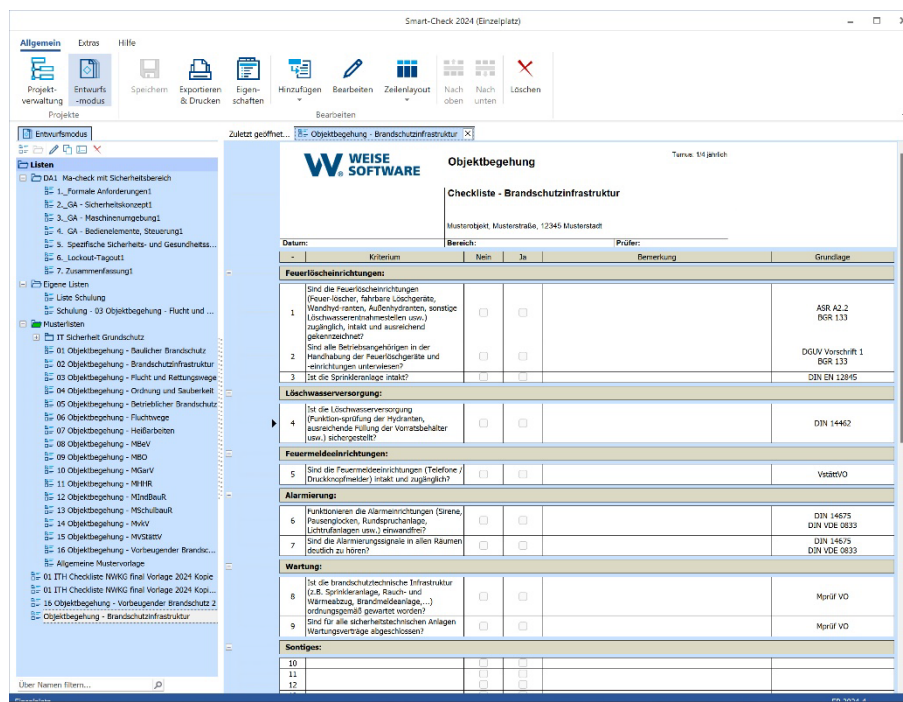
Smart-Check 2024 (Einzelplatz)

Allgemein Extras Hilfe

Projektverwaltung Entwurfsmodus Speichern Exportieren & Drucken Eigenschaften Hinzufügen Bearbeiten Zeilenlayout Nach oben Nach unten Löschen

Projekte Bearbeiten

Entwurfsmodus

Listen
DA1 Ma-check mit Sicherheitsbereich
1._Formale Anforderungen1
2._GA - Sicherheitskonzept1
3._GA - Maschinenumgebung1
4. GA - Bedienelemente, Steuerung1
5. Spezifische Sicherheits- und Gesundheitss...
6._Lockout-Tagout1
7. Zusammenfassung1
Eigene Listen
Liste Schulung
Schulung - 03 Objektbegehung - Flucht und ...
Musterlisten
IT Sicherheit Grundschutz
01 Objektbegehung - Baulicher Brandschutz
02 Objektbegehung - Brandschutzinfrastruktur
03 Objektbegehung - Flucht und Rettungswege
04 Objektbegehung - Ordnung und Sauberkeit
05 Objektbegehung - Betrieblicher Brandschutz
06 Objektbegehung - Fluchtwege
07 Objektbegehung - Heißarbeiten
08 Objektbegehung - MBeV
09 Objektbegehung - MBO
10 Objektbegehung - MGarV
11 Objektbegehung - MHHR
12 Objektbegehung - MIndBauR
13 Objektbegehung - MSchulbauR
14 Objektbegehung - MvkV
15 Objektbegehung - MVStättV
16 Objektbegehung - Vorbeugender Brandsc...
Allgemeine Mustervorlage
01 ITH Checkliste NWKG final Vorlage 2024 Kopie
01 ITH Checkliste NWKG final Vorlage 2024 Kopi...
16 Objektbegehung - Vorbeugender Brandschutz 2
Objektbegehung - Brandschutzinfrastruktur

Über Namen filtern...

Zuletzt geöffnet... Objektbegehung - Brandschutzinfrastruktur

WEISE SOFTWARE

Objektbegehung

Turnus: 1/4 jährlich

Checkliste - Brandschutzinfrastruktur

Musterobjekt, Musterstraße, 12345 Musterstadt

Datum: Bereich: Prüfer:

| - | Kriterium | Nein | Ja | Bemerkung | Grundlage |
|---|---|---|---|---|---|
| **Feuerlöscheinrichtungen:** | | | | | |
| 1 | Sind die Feuerlöscheinrichtungen (Feuer-löscher, fahrbare Löschgeräte, Wandhydranten, Außenhydranten, sonstige Löschwasserentnahmestellen usw.) zugänglich, intakt und ausreichend gekennzeichnet? | | | | ASR A2.2 BGR 133 |
| 2 | Sind alle Betriebsangehörigen in der Handhabung der Feuerlöschgeräte und -einrichtungen unterwiesen? | | | | DGUV Vorschrift 1 BGR 133 |
| 3 | Ist die Sprinkleranlage intakt? | | | | DIN EN 12845 |
| **Löschwasserversorgung:** | | | | | |
| 4 | Ist die Löschwasserversorgung (Funktion-sprüfung der Hydranten, ausreichende Füllung der Vorratsbehälter usw.) sichergestellt? | | | | DIN 14462 |
| **Feuermeldeeinrichtungen:** | | | | | |
| 5 | Sind die Feuermeldeeinrichtungen (Telefone / Druckknopfmelder) intakt und zugänglich? | | | | VstättVO |
| **Alarmierung:** | | | | | |
| 6 | Funktionieren die Alarmeinrichtungen (Sirene, Pausenglocken, Rundspruchanlage, Lichtrufanlagen usw.) einwandfrei? | | | | DIN 14675 DIN VDE 0833 |
| 7 | Sind die Alarmierungssignale in allen Räumen deutlich zu hören? | | | | DIN 14675 DIN VDE 0833 |
| **Wartung:** | | | | | |
| 8 | Ist die brandschutztechnische Infrastruktur (z.B. Sprinkleranlage, Rauch- und Wärmeabzug, Brandmeldeanlage,...) ordnungsgemäß gewartet worden? | | | | Mprüf VO |
| 9 | Sind für alle sicherheitstechnischen Anlagen Wartungsverträge abgeschlossen? | | | | Mprüf VO |
| **Sontiges:** | | | | | |
| 10 | | | | | |
| 11 | | | | | |
| 12 | | | | | |